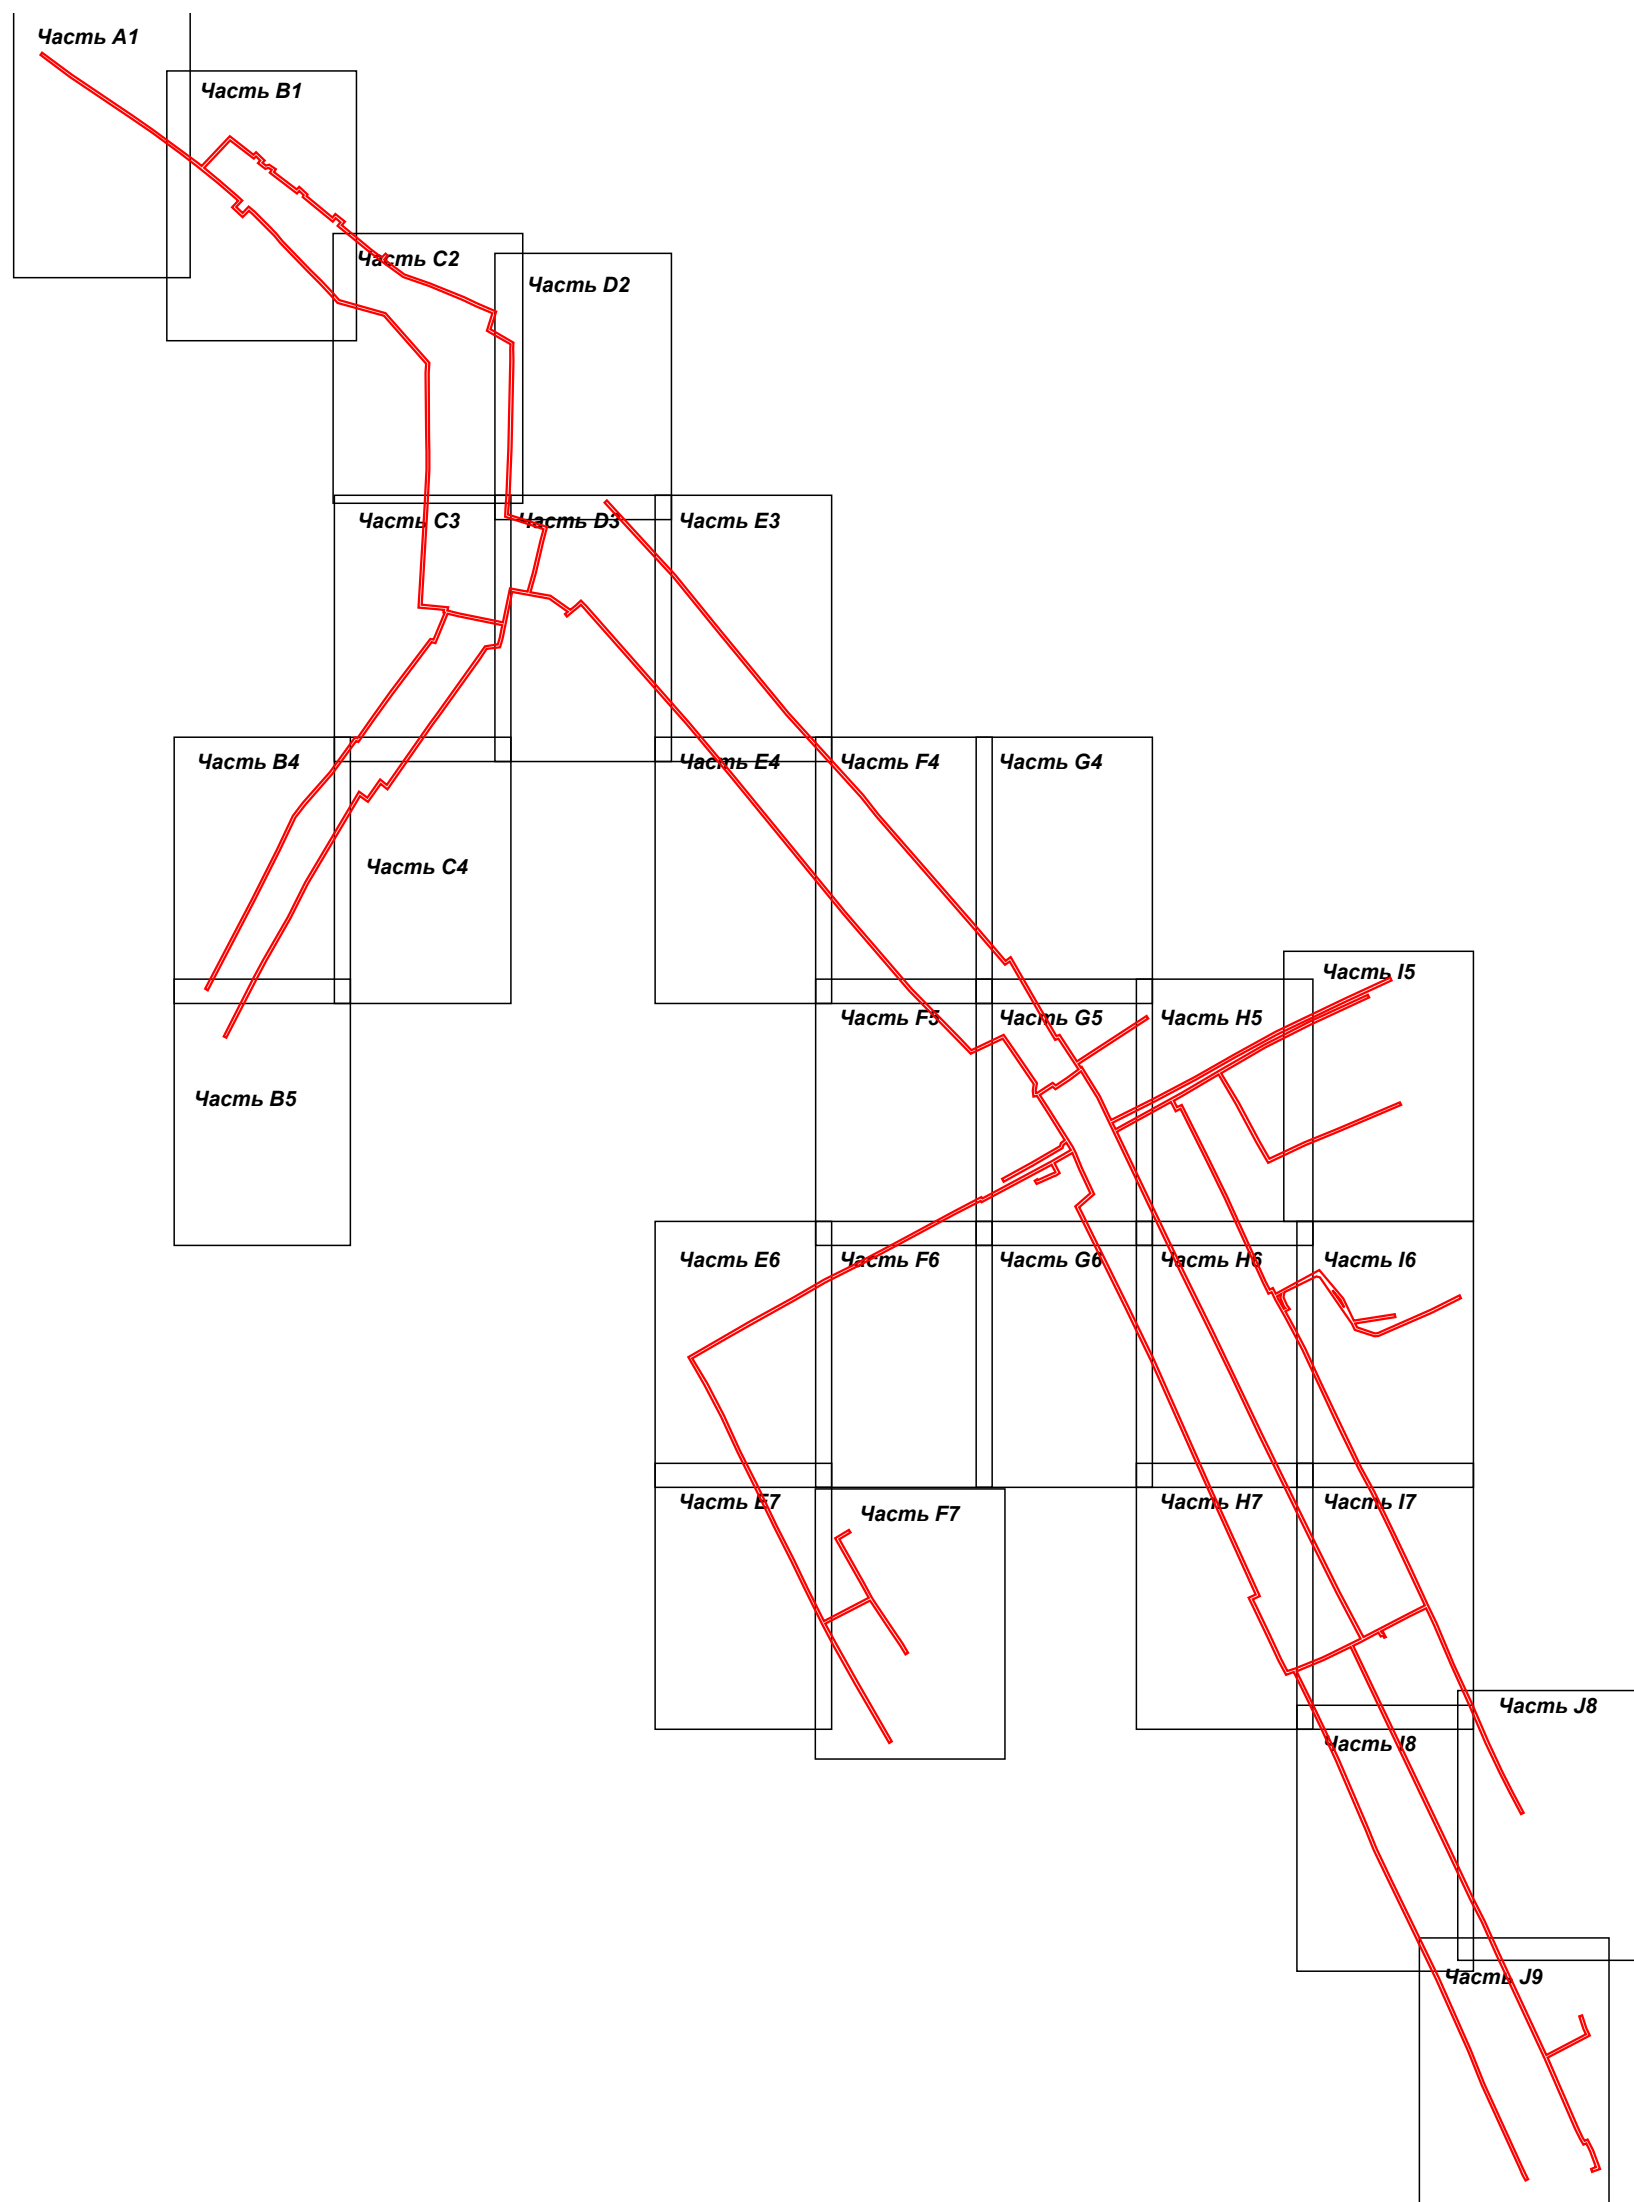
Часть A1

Часть B1

Часть C2

Часть D2

Часть C3

Часть D3

Часть E3

Часть B4

Часть E4

Часть F4

Часть G4

Часть C4

Часть I5

Часть F5

Часть G5

Часть H5

Часть B5

Часть E6

Часть F6

Часть G6

Часть H6

Часть I6

Часть E7

Часть F7

Часть H7

Часть I7

Часть J8

Часть I8

Часть J9